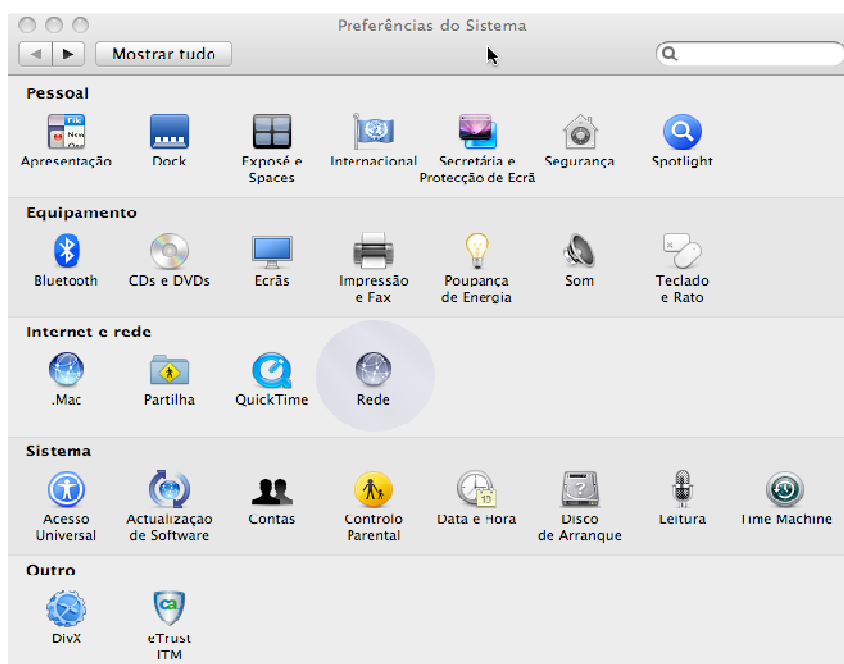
Preferências do Sistema

Mostrar tudo

Pessoal

Apresentação
Dock
Exposé e Spaces
Internacional
Secretária e Protecção de Ecrã
Segurança
Spotlight

Equipamento

Bluetooth
CDs e DVDs
Ecrãs
Impressão e Fax
Poupança de Energia
Som
Teclado e Rato

Internet e rede

.Mac
Partilha
QuickTime
Rede

Sistema

Acesso Universal
Actualização de Software
Contas
Controlo Parental
Data e Hora
Disco de Arranque
Leitura
Time Machine

Outro

DivX
eTrust ITM